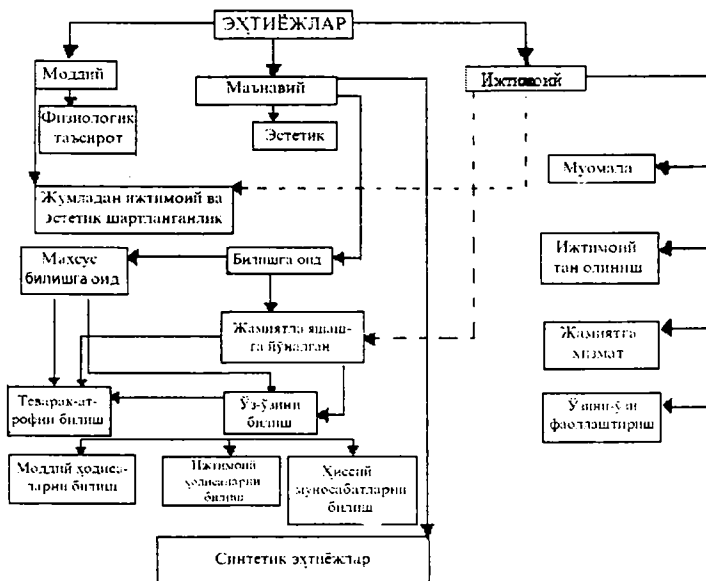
ЭҲТИЁЖЛАР

Моддий

Физиологик таъсирот

Маънавий

Эстетик

Ижтимоий

Жумладан ижтимоий ва эстетик шартланганлик

Муомала

Махсус билишга оид

Билишга оид

Ижтимоий тан олиниш

Жамиятда яшашга йўналган

Жамиятга хизмат

Теварак-атрофини билиш

Ўз-ўзини билиш

Ўзини-ўзи фаоллаштириш

Моддий ҳодисаларни билиш

Ижтимоий ҳодисаларни билиш

Ҳиссий муносабатларни билиш

Синтетик эҳтиёжлар